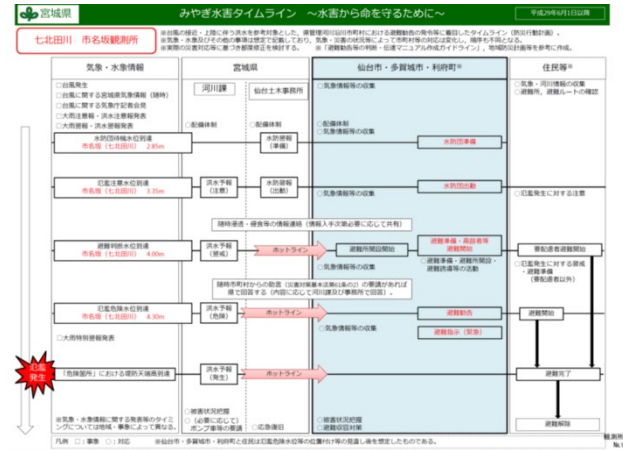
宮城県

みやぎ水害タイムライン　～水害から命を守るために～

平成29年6月1日以降

七北田川　市名坂観測所

※台風の接近・上陸に伴う洪水を参考対象とした、実管理河川(七北田川)における避難勧告の発令等に着目したタイムライン（防災行動計画）
※気象・水象及びその他の事項は想定で記載しており、気象・災害の状況等によって市町村等の対応は変化し、随時も不同となる。
※実際の災害対応等に基づき都度修正を検討する。　※「避難勧告等の判断・伝達マニュアル作成ガイドライン」地域防災計画等を参考に作成。

| 気象・水象情報 | 宮城県 | | 仙台市・多賀城市・利府町※ | 住民等※ |
|---|---|---|---|---|
| □台風発生<br>□台風に関する宮城県気象情報（随時）<br>□台風に関する気象庁記者会見<br>□大雨注意報・洪水注意報発表<br>□大雨警報・洪水警報発表 | 河川課 | 仙台土木事務所 | □気象情報等の収集 | □気象・河川情報の収集<br>□避難所、避難ルートの確認 |
| | □配備体制 | | □配備体制<br>□気象情報等の収集 | |
| 水防団待機水位到達<br>市名坂（七北田川）2.85m | | 水防警報（準備） | 水防団準備 | |
| 氾濫注意水位到達<br>市名坂（七北田川）3.35m | 洪水予報（注意） | 水防警報（出動） | 水防団出動 | □氾濫発生に対する注意 |
| | 随時港湾・避難等の情報連絡（情報入手次第必要に応じて共有） | | | |
| 避難判断水位到達<br>市名坂（七北田川）4.00m | 洪水予報（警戒） | ホットライン | 避難所開設開始<br>避難準備・高齢者等避難開始<br>□避難準備・避難所開設・避難誘導等の活動<br>□気象情報等の収集 | 要配慮者避難開始<br>□氾濫発生に対する警戒<br>・避難準備<br>（要配慮者以外） |
| | 随時市町村からの助言（災害対策基本法第61条の2）の要請があれば適切回答する（内容に応じて河川課及び事務所で回答）。 | | | |
| 氾濫危険水位到達<br>市名坂（七北田川）4.30m | 洪水予報（危険） | ホットライン | 避難勧告<br>避難指示（緊急）<br>□気象情報等の収集 | 避難開始 |
| □大雨特別警報発表 | | | | |
| 「危険箇所」における堤防天端高到達 | 洪水予報（発生） | ホットライン | | 避難完了 |
| ※気象・水象情報に関する発表等のタイミングについては地域・事象によって異なる。 | □被害状況把握<br>□（必要に応じて）ポンプ車等の要請 | □応急復旧 | □被害状況把握<br>□応急復旧対策 | 避難解除 |

氾濫発生

凡例　□：事象　○：対応　※仙台市・多賀城市・利府町と住民は氾濫危険水位等の位置付け等の見直し策を想定したものである。

観測所
No.1